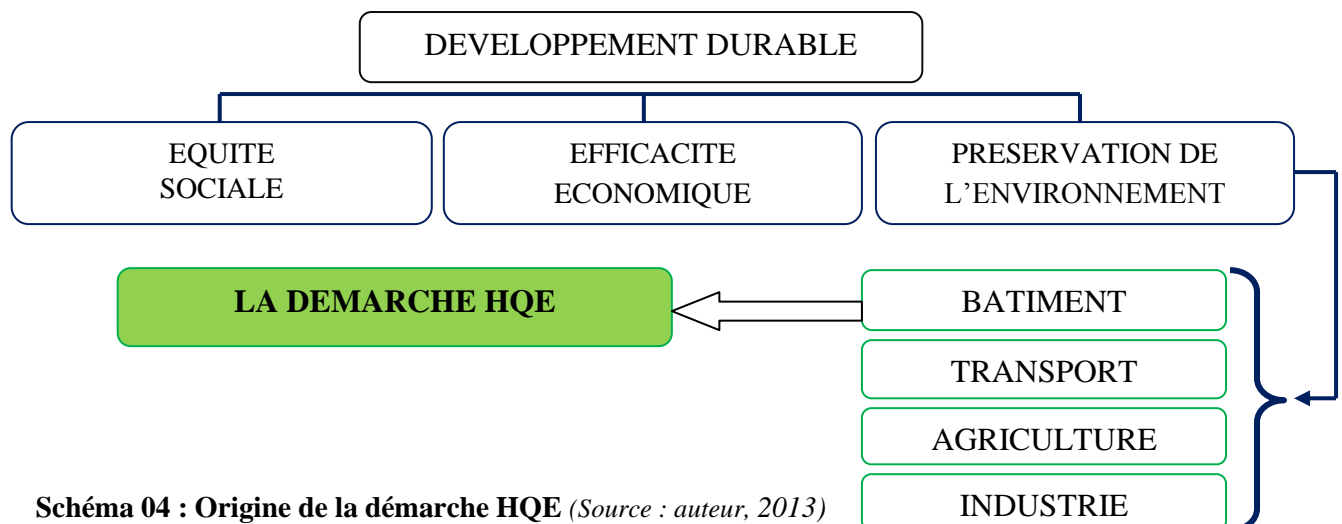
DEVELOPPEMENT DURABLE

EQUITE SOCIALE

EFFICACITE ECONOMIQUE

PRESERVATION DE L'ENVIRONNEMENT

LA DEMARCHE HQE

BATIMENT

TRANSPORT

AGRICULTURE

INDUSTRIE

**Schéma 04 : Origine de la démarche HQE** *(Source : auteur, 2013)*